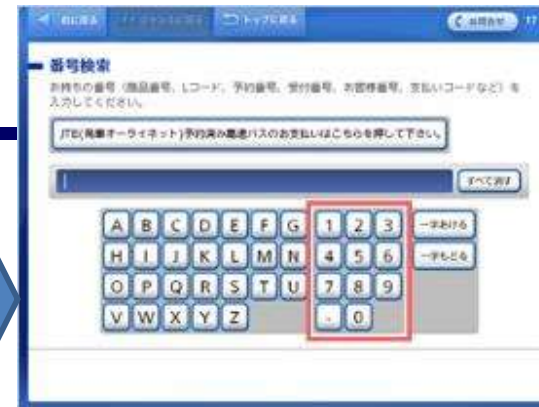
前に戻る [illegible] トップに戻る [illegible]

番号検索
お持ちの番号（商品番号、Lコード、予約番号、受付番号、お客様番号、支払いコードなど）を入力してください。

JTB(高速オーライネット)予約済み高速バスのお支払いはこちらを押して下さい。

すべて消す

A B C D E F G 1 2 3 一字あける
H I J K L M N 4 5 6 一字もどる
O P Q R S T U 7 8 9
V W X Y Z . 0